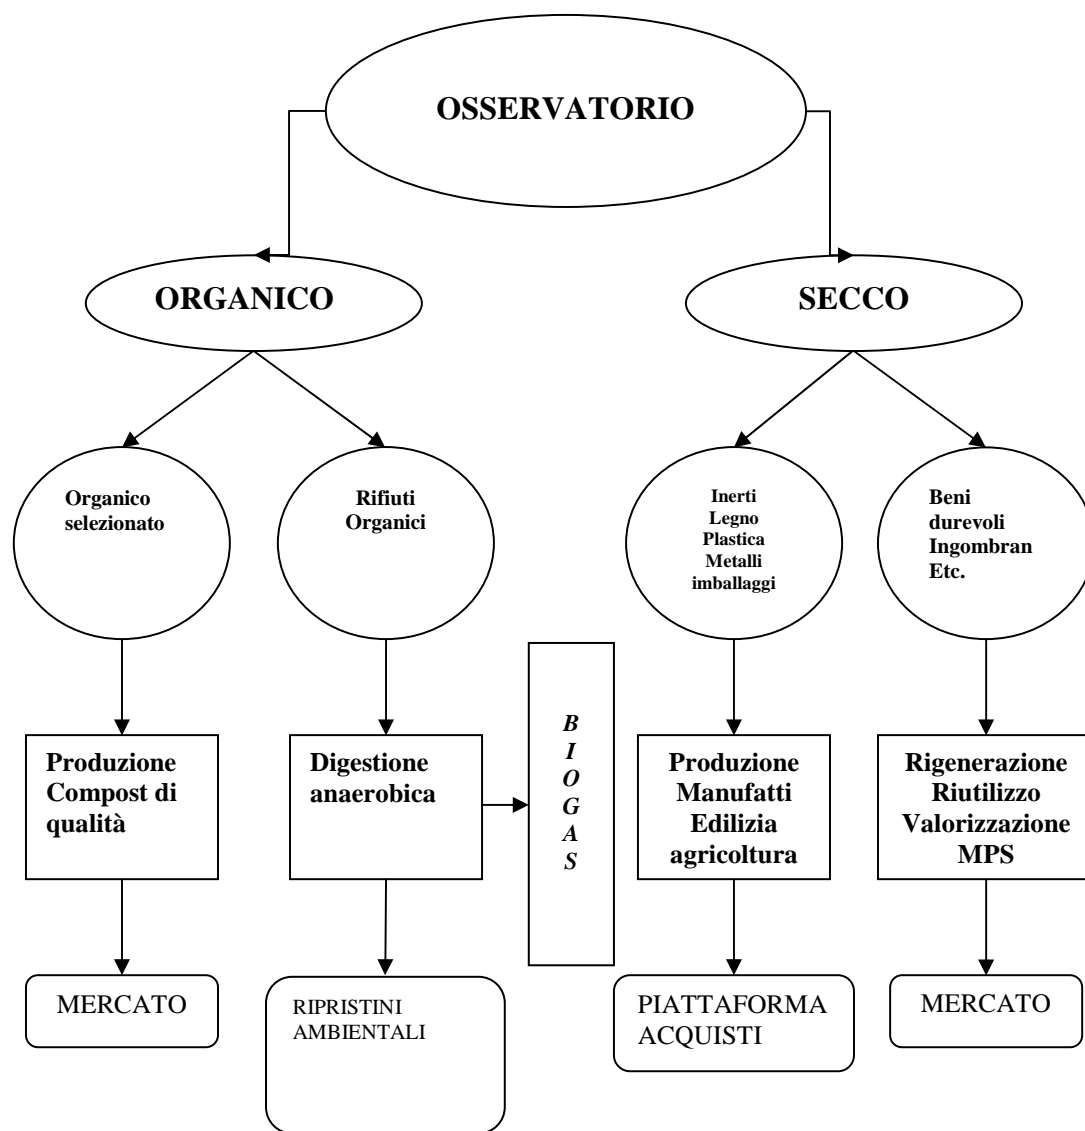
OSSERVATORIO

ORGANICO

SECCO

Organico selezionato

Rifiuti Organici

Inerti Legno Plastica Metalli imballaggi

Beni durevoli Ingombran Etc.

Produzione Compost di qualità

Digestione anaerobica

BIOGAS

Produzione Manufatti Edilizia agricoltura

Rigenerazione Riutilizzo Valorizzazione MPS

MERCATO

RIPRISTINI AMBIENTALI

PIATTAFORMA ACQUISTI

MERCATO